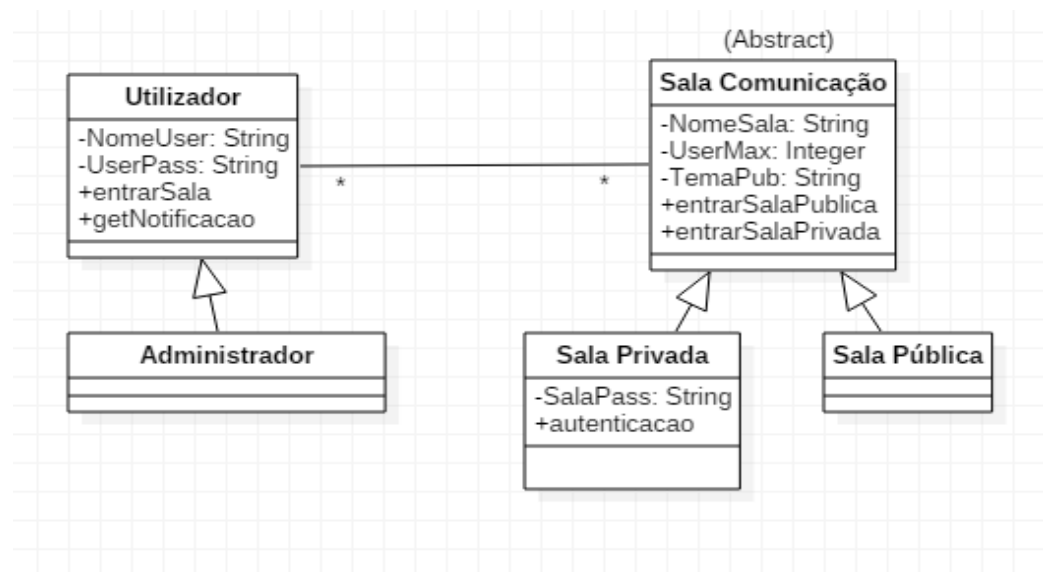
Utilizador
-NomeUser: String
-UserPass: String
+entrarSala
+getNotificacao

*

*

(Abstract)
Sala Comunicação
-NomeSala: String
-UserMax: Integer
-TemaPub: String
+entrarSalaPublica
+entrarSalaPrivada

Administrador

Sala Privada
-SalaPass: String
+autenticacao

Sala Pública